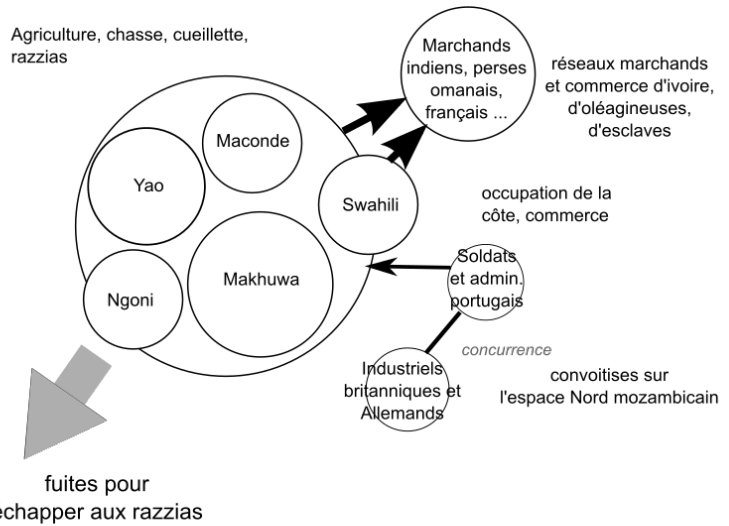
Agriculture, chasse, cueillette, razzias

Marchands indiens, perses omanais, français ...

réseaux marchands et commerce d'ivoire, d'oléagineuses, d'esclaves

Maconde

Yao

Swahili

occupation de la côte, commerce

Makhuwa

Ngoni

Soldats et admin. portugais

concurrence

Industriels britanniques et Allemands

convoitises sur l'espace Nord mozambicain

fuites pour echapper aux razzias